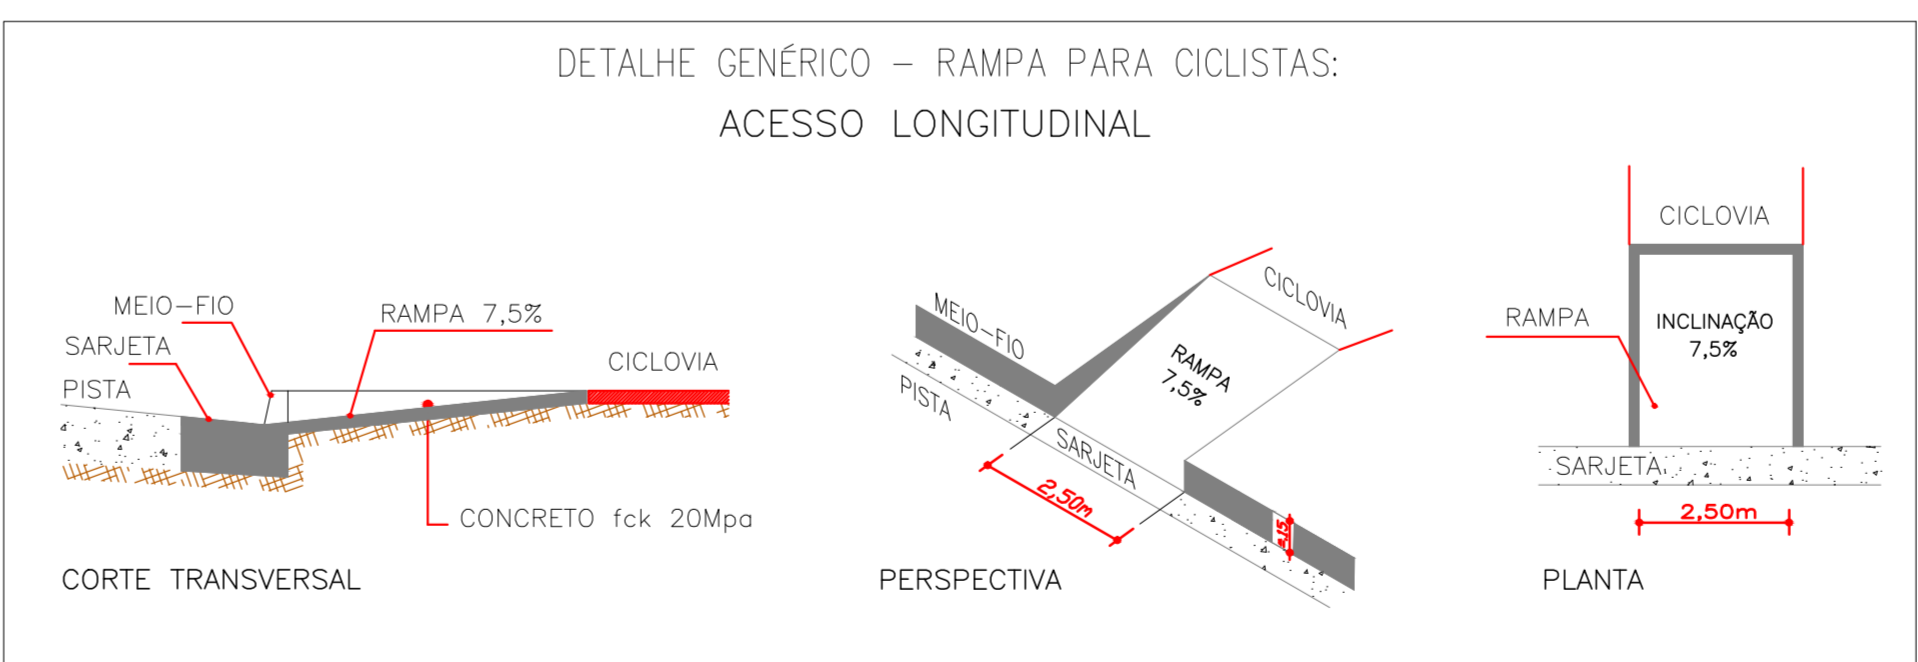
DETALHE GENÉRICO – RAMPA PARA CICLISTAS:
ACESSO LONGITUDINAL

MEIO–FIO
SARJETA
PISTA
RAMPA 7,5%
CICLOVIA
CONCRETO fck 20Mpa
CORTE TRANSVERSAL

MEIO–FIO
PISTA
CICLOVIA
RAMPA
7,5%
SARJETA
2,50m
0,15
PERSPECTIVA

CICLOVIA
RAMPA
INCLINAÇÃO
7,5%
SARJETA
2,50m
PLANTA